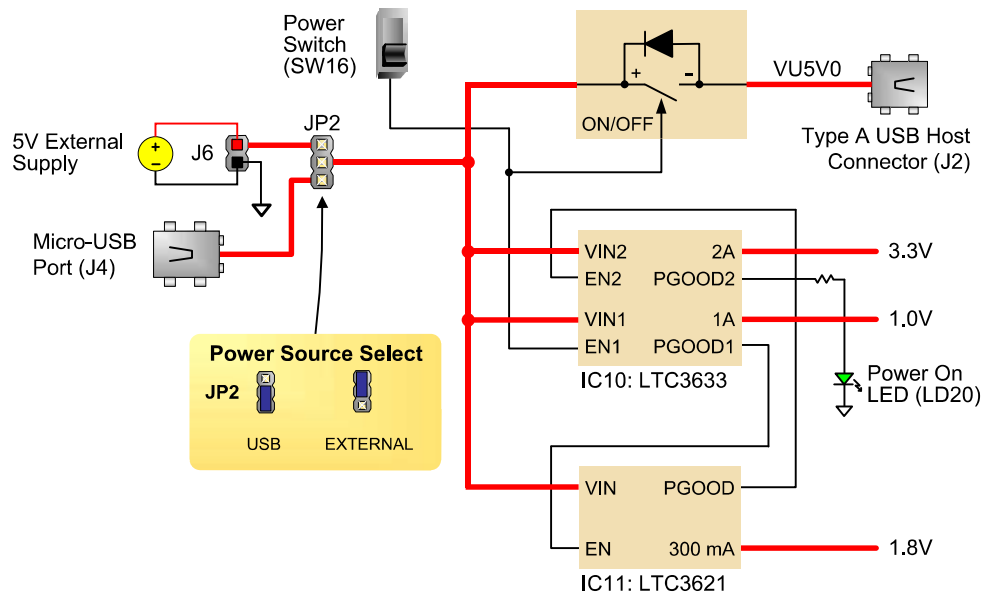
Power Switch (SW16)

5V External Supply

J6

JP2

Micro-USB Port (J4)

ON/OFF

VU5V0

Type A USB Host Connector (J2)

VIN2

EN2

VIN1

EN1

2A

PGOOD2

1A

PGOOD1

3.3V

1.0V

IC10: LTC3633

Power On LED (LD20)

Power Source Select

JP2

USB

EXTERNAL

VIN

EN

PGOOD

300 mA

1.8V

IC11: LTC3621